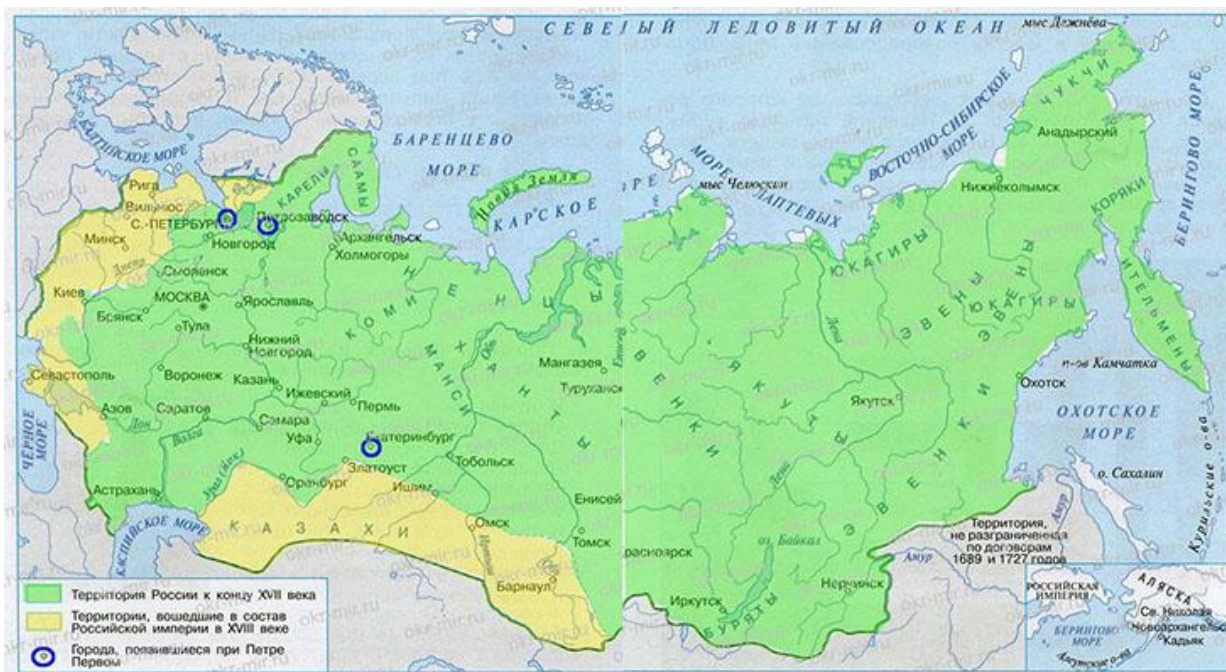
СЕВЕ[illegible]ЫЙ ЛЕДОВИТЫЙ ОКЕАН
мыс Дежнёва
БАЛТИЙСКОЕ МОРЕ
БАРЕНЦЕВО МОРЕ
Новая Земля
КАРСКОЕ
МОРЕ ЛАПТЕВЫХ
мыс Челюскин
ВОСТОЧНО-СИБИРСКОЕ МОРЕ
ЧУКЧИ
БЕРИНГОВО МОРЕ
Анадырский
Нижнеколымск
КОРЯКИ
ИТЕЛЬМЕНЫ
КАРЕЛЫ
САМЫ
Рига
Вильнюс
С.-ПЕТЕРБУРГ
Петрозаводск
Новгород
Архангельск
Холмогоры
Минск
Смоленск
МОСКВА
Ярославль
Киев
Брянск
Тула
Нижний Новгород
КОМИ
НЕНЦЫ
ХАНТЫ
МАНСИ
ЮКАГИРЫ
ЭВЕНЫ
ЮКАГИРЫ
ЭВЕНКИ
ЯКУТЫ
ЭВЕНКИ
Севастополь
Воронеж
Казань
Ижевский
Пермь
Мангазея
Туруханск
п-ов Камчатка
Охотск
Якутск
ОХОТСКОЕ МОРЕ
Азов
Саратов
Самара
Уфа
Екатеринбург
Тобольск
ЧЁРНОЕ МОРЕ
Златоуст
Оренбург
Ишим
Енисей
о. Сахалин
Астрахань
КАСПИЙСКОЕ МОРЕ
КАЗАХИ
Омск
Томск
Красноярск
оз. Байкал
Амур
Территория, не разграниченная по договорам 1689 и 1727 годов
Курильские о-ва
Барнаул
Иркутск
БУРЯТЫ
Нерчинск
РОССИЙСКАЯ ИМПЕРИЯ
АЛЯСКА
Св. Николая
Новоархангельск
Кадьяк
БЕРИНГОВО МОРЕ
Территория России к концу XVII века
Территории, вошедшие в состав Российской империи в XVIII веке
Города, появившиеся при Петре Первом
okr-mir.ru